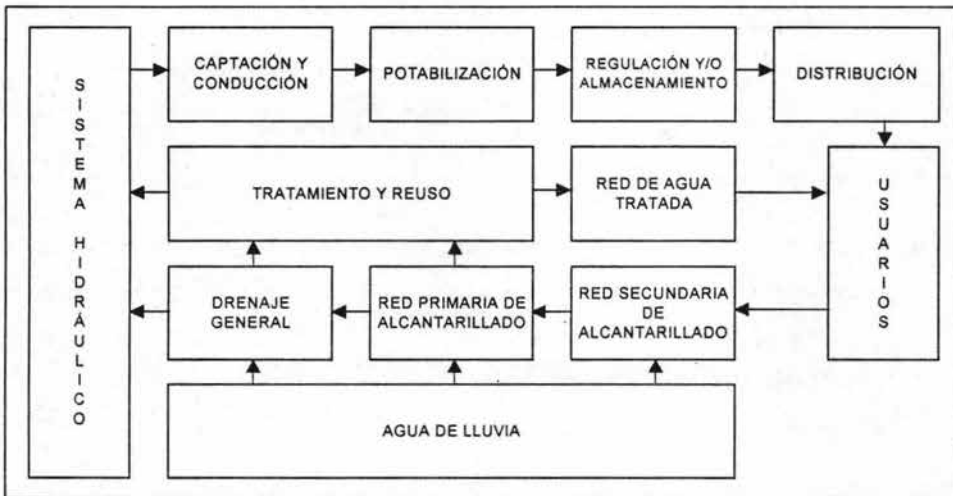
SISTEMA HIDRÁULICO

CAPTACIÓN Y CONDUCCIÓN

POTABILIZACIÓN

REGULACIÓN Y/O ALMACENAMIENTO

DISTRIBUCIÓN

TRATAMIENTO Y REUSO

RED DE AGUA TRATADA

USUARIOS

DRENAJE GENERAL

RED PRIMARIA DE ALCANTARILLADO

RED SECUNDARIA DE ALCANTARILLADO

AGUA DE LLUVIA